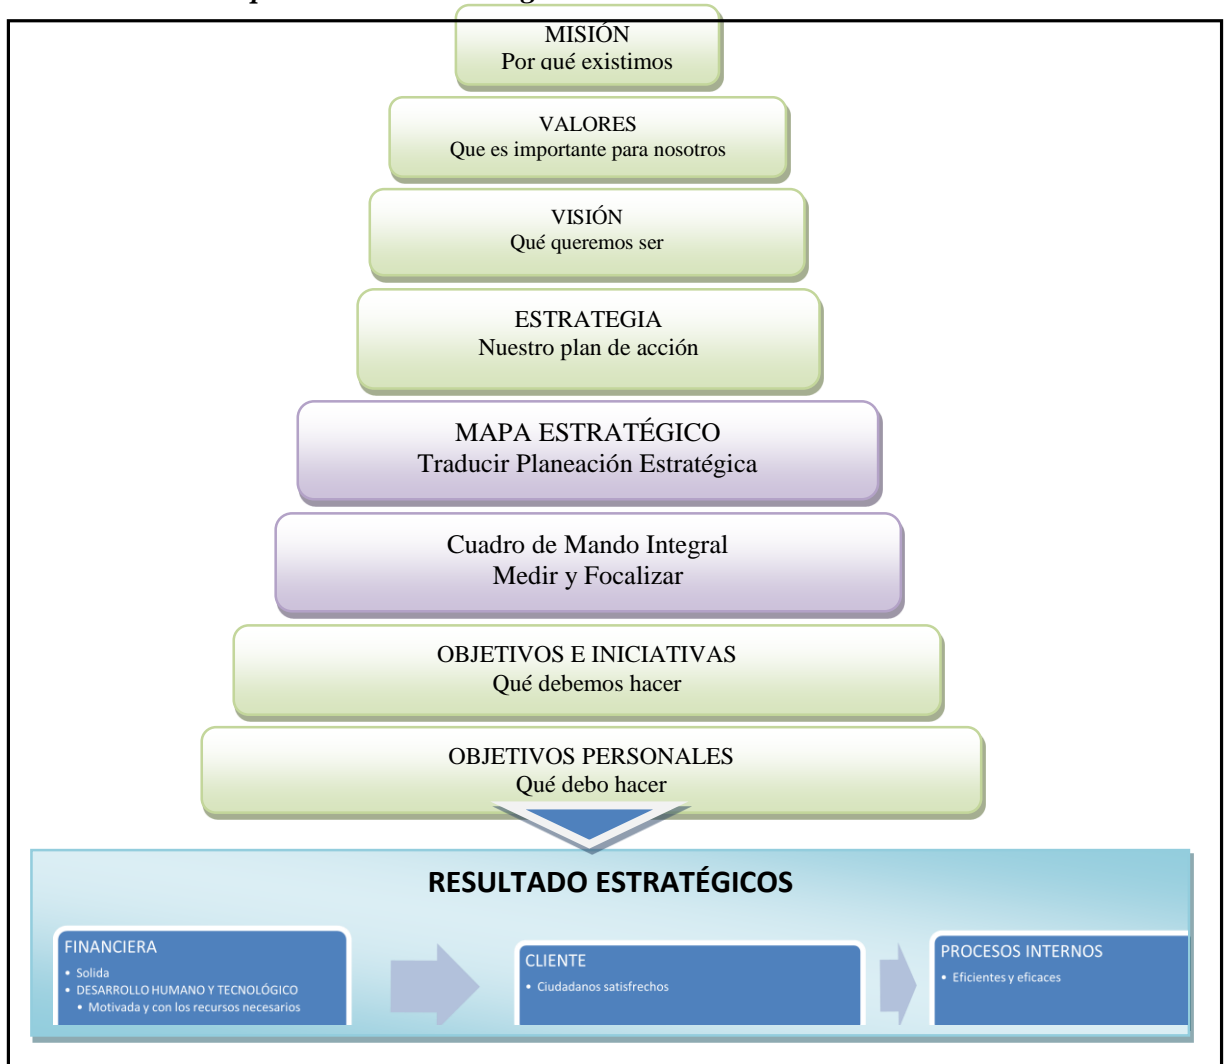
MISIÓN
Por qué existimos

VALORES
Que es importante para nosotros

VISIÓN
Qué queremos ser

ESTRATEGIA
Nuestro plan de acción

MAPA ESTRATÉGICO
Traducir Planeación Estratégica

Cuadro de Mando Integral
Medir y Focalizar

OBJETIVOS E INICIATIVAS
Qué debemos hacer

OBJETIVOS PERSONALES
Qué debo hacer

RESULTADO ESTRATÉGICOS

FINANCIERA
• Solida
• DESARROLLO HUMANO Y TECNOLÓGICO
• Motivada y con los recursos necesarios

CLIENTE
• Ciudadanos satisfrechos

PROCESOS INTERNOS
• Eficientes y eficaces